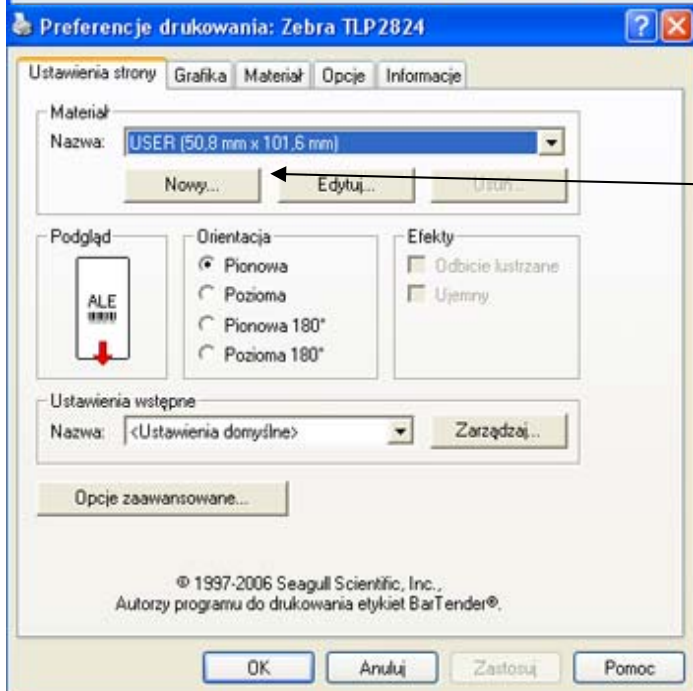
Preferencje drukowania: Zebra TLP2824

Ustawienia strony | Grafika | Materiał | Opcje | Informacje

Materiał
Nazwa: USER (50,8 mm x 101,6 mm)
Nowy... Edytuj... Usuń...

Podgląd
ALE

Orientacja
Pionowa
Pozioma
Pionowa 180°
Pozioma 180°

Efekty
Odbicie lustrzane
Ujemny

Ustawienia wstępne
Nazwa: <Ustawienia domyślne> Zarządzaj...

Opcje zaawansowane...

© 1997-2006 Seagull Scientific, Inc.,
Autorzy programu do drukowania etykiet BarTender®.

OK Anuluj Zastosuj Pomoc